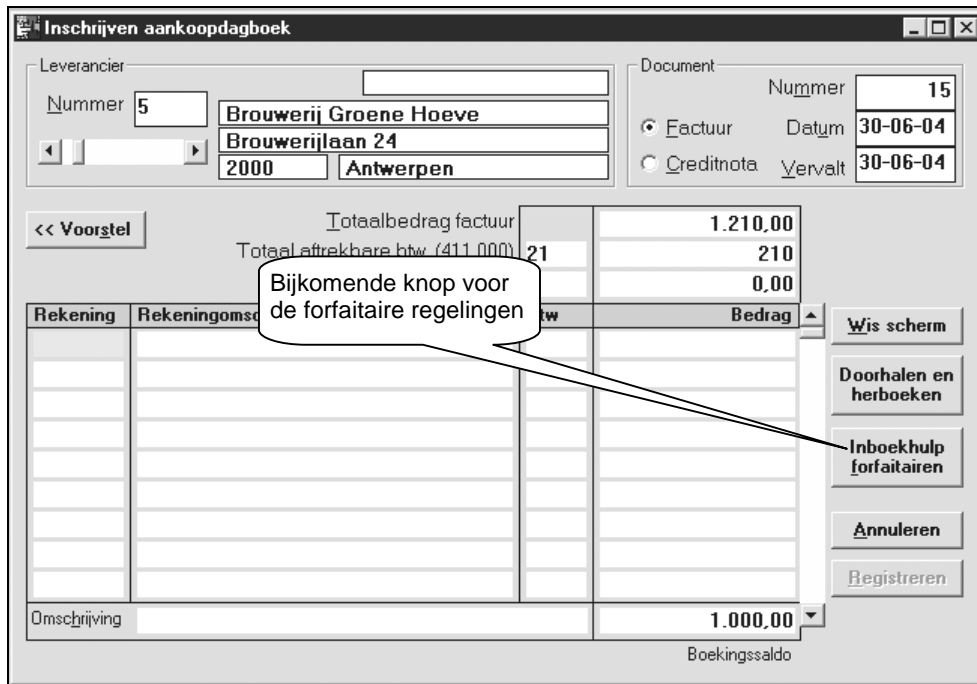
Inschrijven aankoopdagboek

Leverancier

Nummer 5

Brouwerij Groene Hoeve

Brouwerijlaan 24

2000 Antwerpen

Document

Nummer 15

Factuur

Datum 30-06-04

Creditnota

Vervalt 30-06-04

<< Voorstel

Totaalbedrag factuur 1.210,00

Totaal aftrekbare btw (411.000) 21 210

0,00

Bijkomende knop voor de forfaitaire regelingen

| Rekening | Rekeningomsc | btw | Bedrag |
|---|---|---|---|
| | | | |
| | | | |
| | | | |
| | | | |
| | | | |
| | | | |
| | | | |
| | | | |
| | | | |

Wis scherm

Doorhalen en herboeken

Inboekhulp forfaitairen

Annuleren

Registreren

Omschrijving

1.000,00

Boekingssaldo